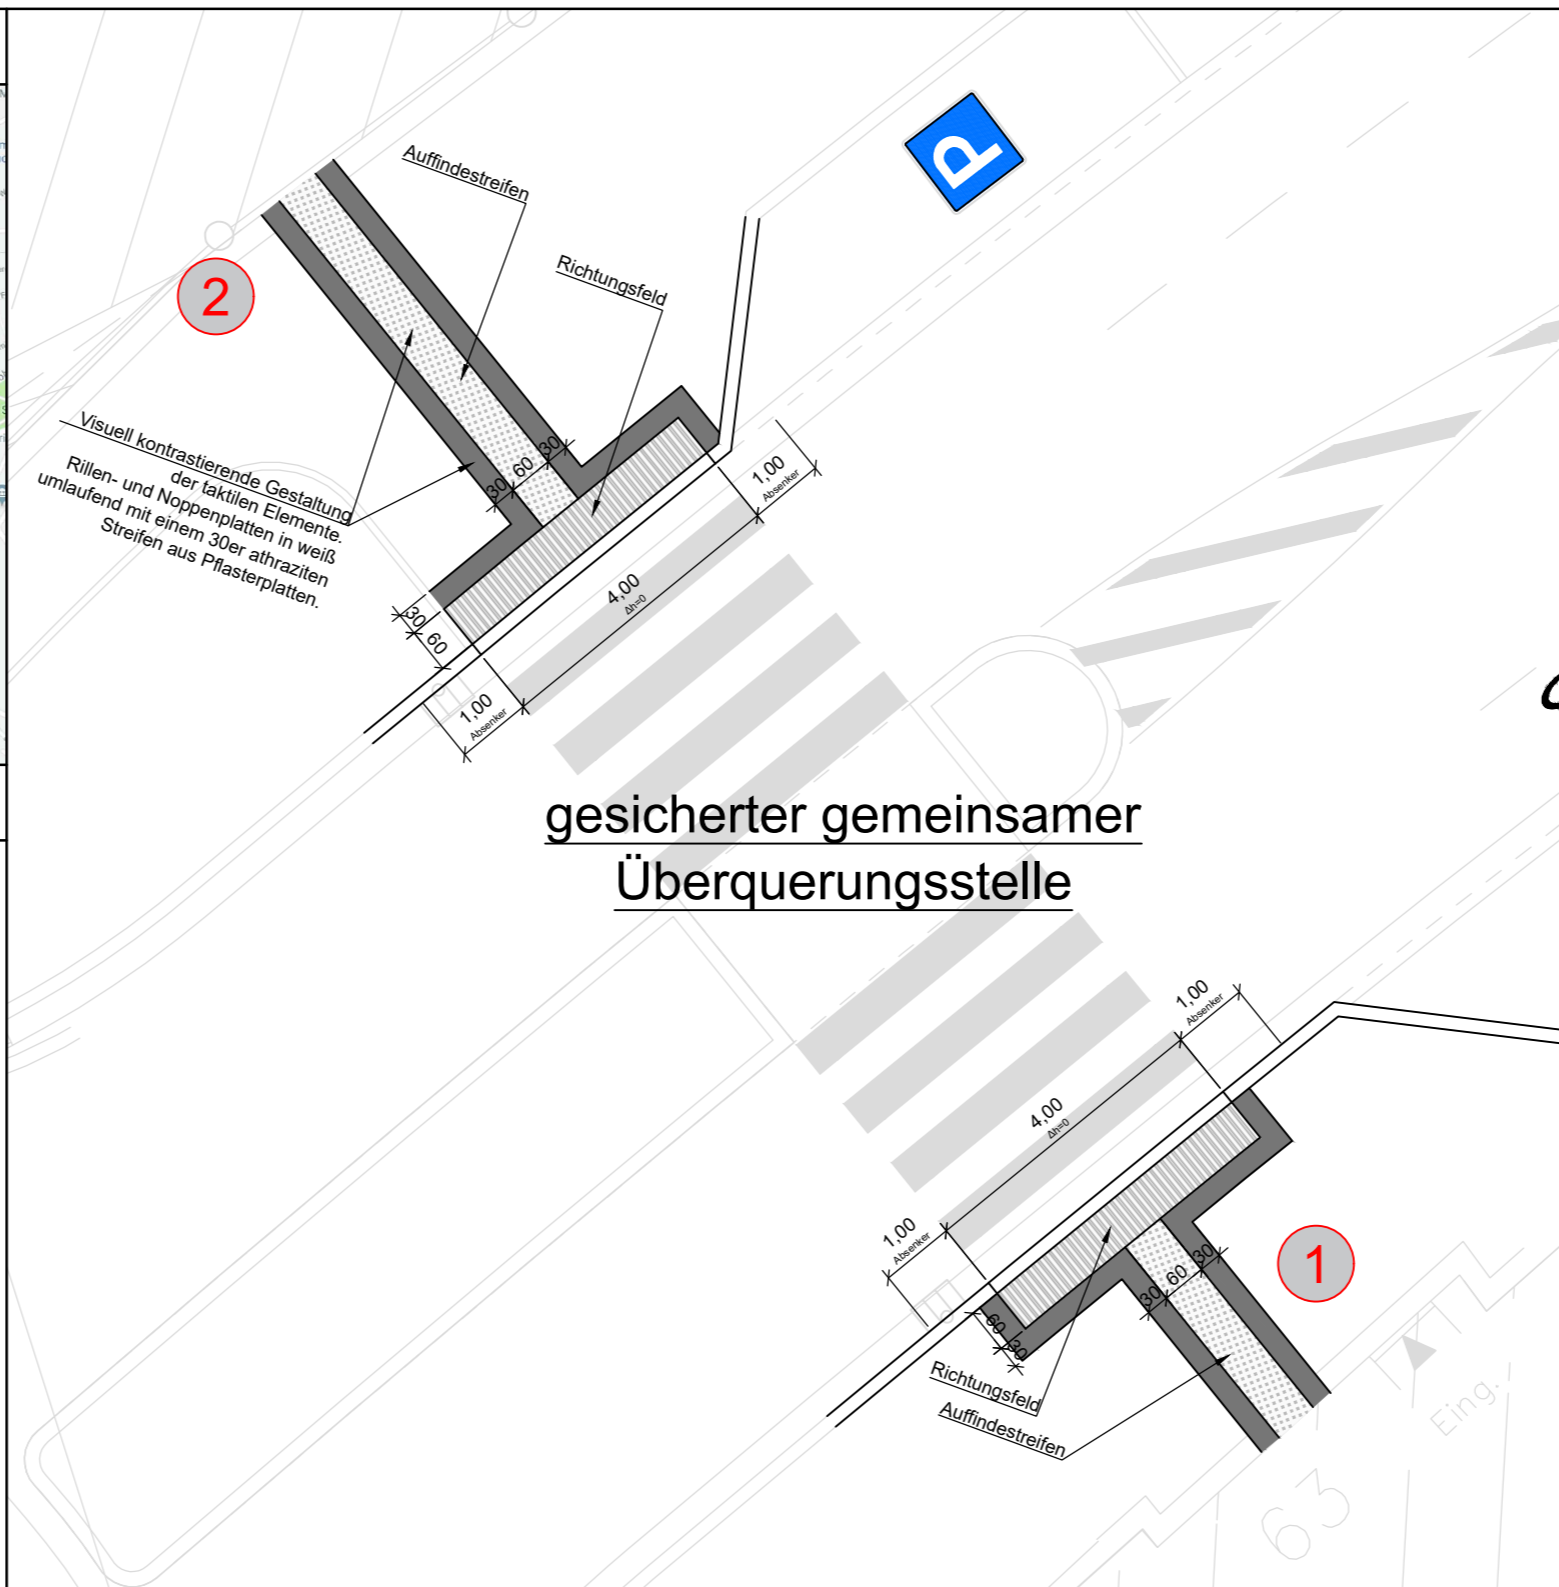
P

Auffindestreifen

Richtungsfeld

2

Visuell kontrastierende Gestaltung der taktilen Elemente. Rillen- und Noppenplatten in weiß umlaufend mit einem 30er athraziten Streifen aus Pflasterplatten.

30 60 30

1,00 Absenker

4,00 Δh=0

30 60

1,00 Absenker

gesicherter gemeinsamer Überquerungsstelle

1,00 Absenker

4,00 Δh=0

1,00 Absenker

30 60 30

1

60 30

Richtungsfeld

Auffindestreifen

Eing.

63